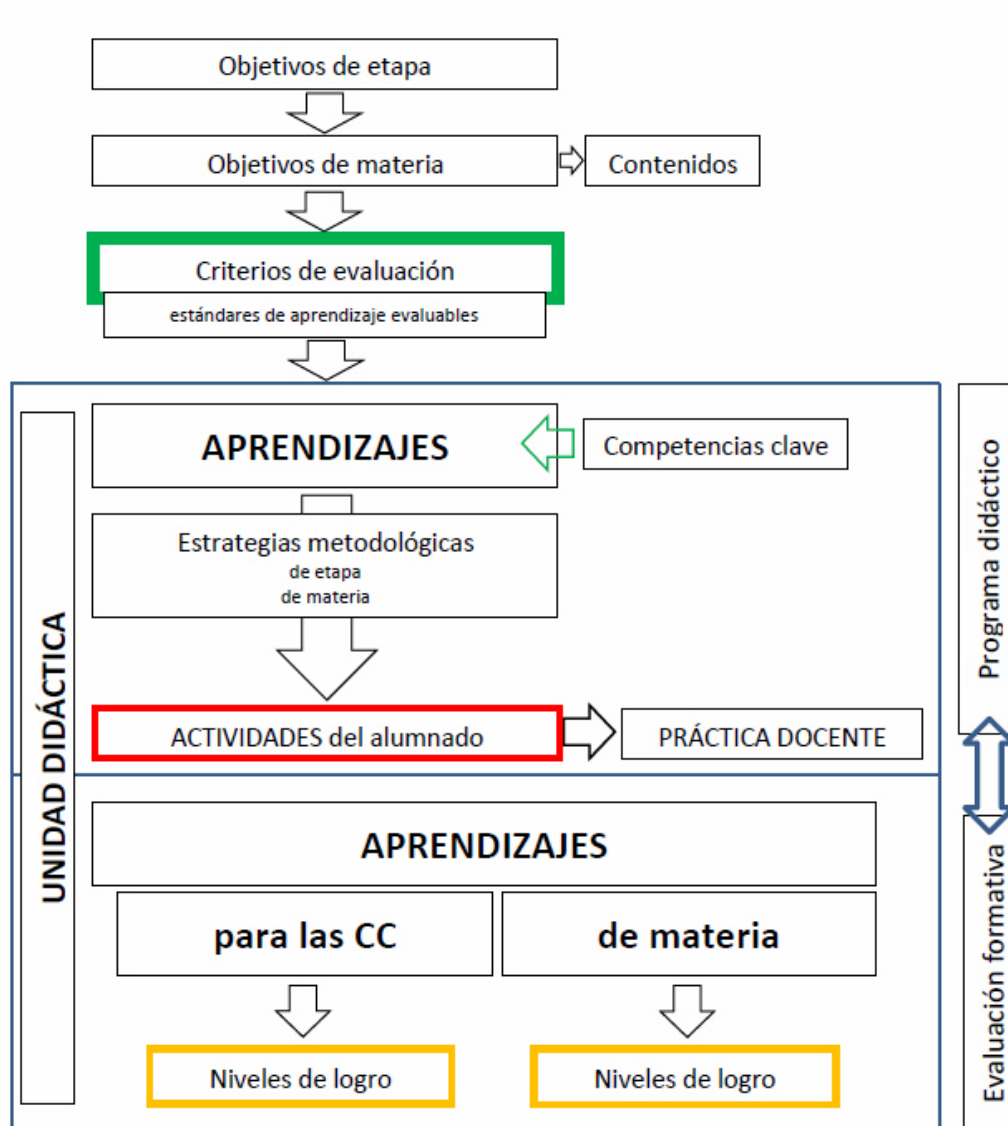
Objetivos de etapa

Objetivos de materia

Contenidos

Criterios de evaluación

estándares de aprendizaje evaluables

UNIDAD DIDÁCTICA

APRENDIZAJES

Competencias clave

Estrategias metodológicas
de etapa
de materia

ACTIVIDADES del alumnado

PRÁCTICA DOCENTE

APRENDIZAJES

para las CC

de materia

Niveles de logro

Niveles de logro

Programa didáctico

Evaluación formativa